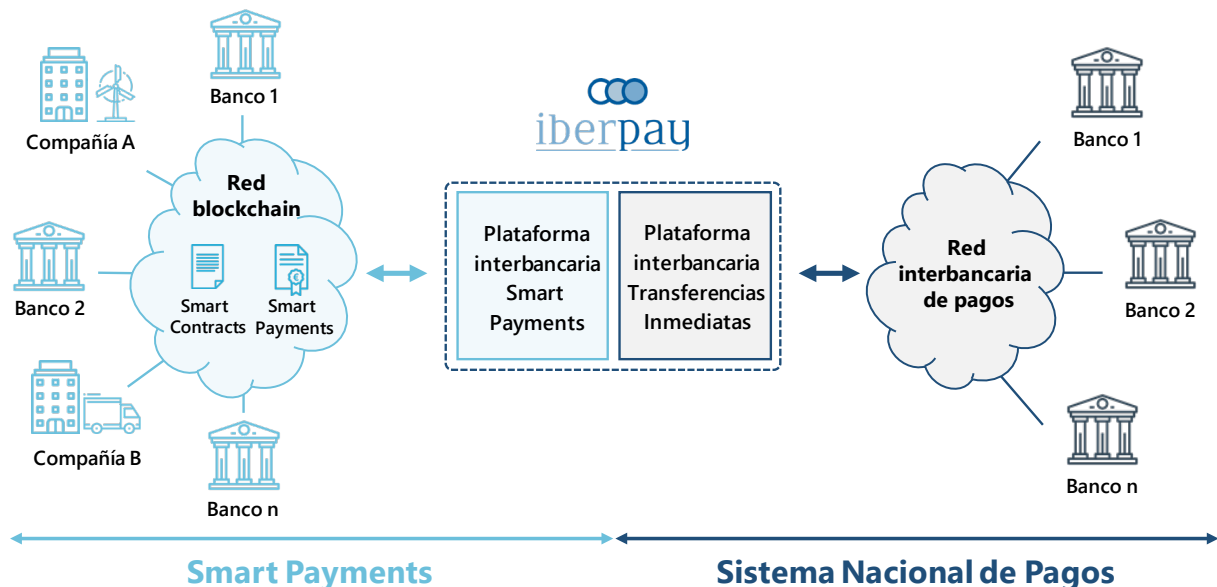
Banco 1

Compañía A

Red blockchain

Smart Contracts

Smart Payments

Banco 2

Compañía B

Banco n

iberpay

Plataforma interbancaria Smart Payments

Plataforma interbancaria Transferencias Inmediatas

Banco 1

Red interbancaria de pagos

Banco 2

Banco n

Smart Payments

Sistema Nacional de Pagos